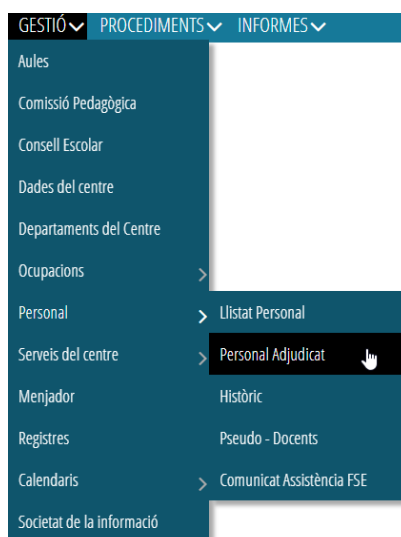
GESTIÓ PROCEDIMENTS INFORMES

Aules
Comissió Pedagògica
Consell Escolar
Dades del centre
Departaments del Centre
Ocupacions
Personal
Serveis del centre
Menjador
Registres
Calendaris
Societat de la informació

Llistat Personal
Personal Adjudicat
Històric
Pseudo - Docents
Comunicat Assistència FSE